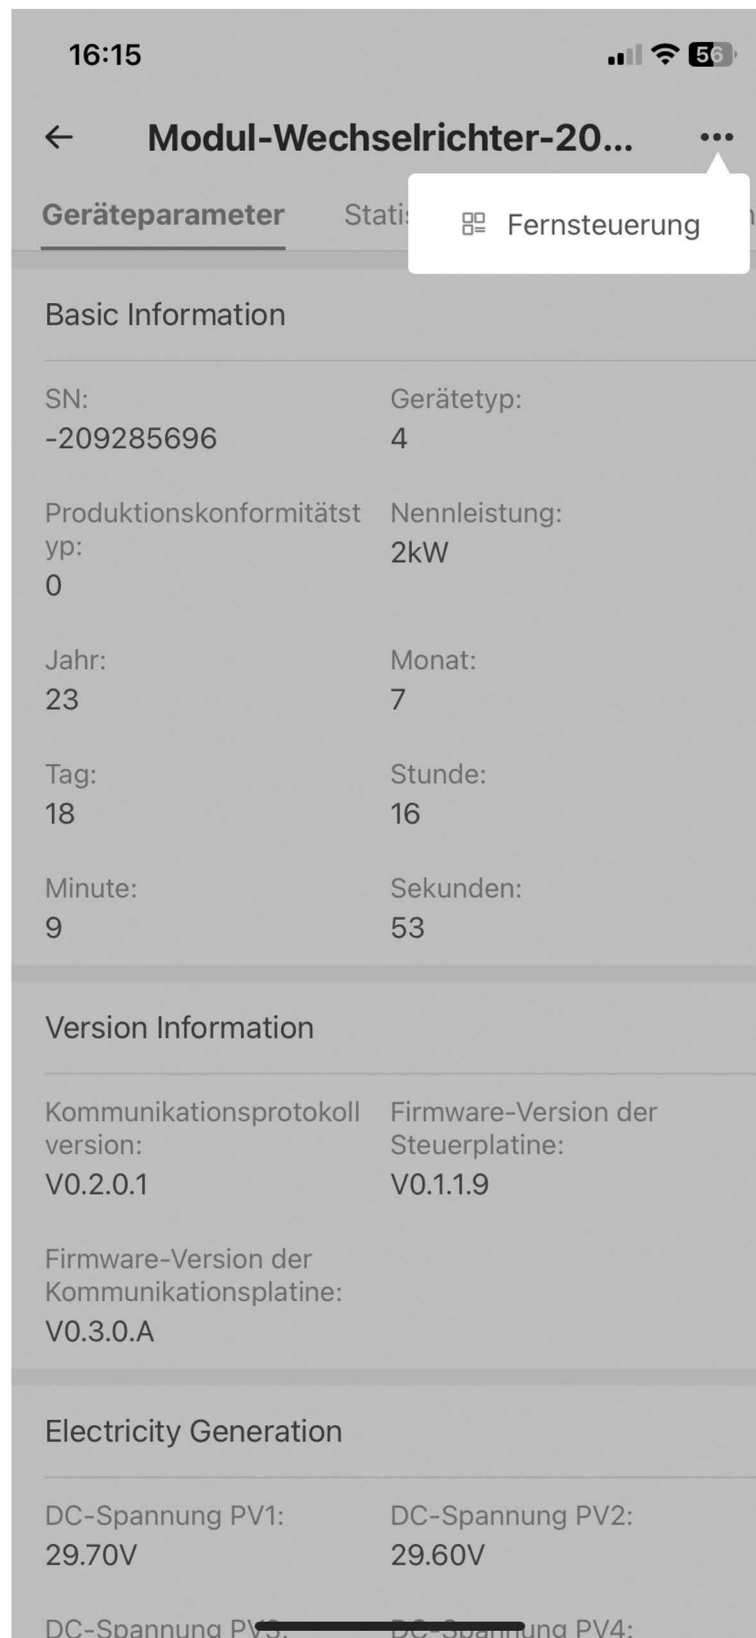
16:15

56

Modul-Wechselrichter-20...

Geräteparameter

Stati

Fernsteuerung

Basic Information

SN:
-209285696

Gerätetyp:
4

Produktionskonformitätstyp:
0

Nennleistung:
2kW

Jahr:
23

Monat:
7

Tag:
18

Stunde:
16

Minute:
9

Sekunden:
53

Version Information

Kommunikationsprotokollversion:
V0.2.0.1

Firmware-Version der Steuerplatine:
V0.1.1.9

Firmware-Version der Kommunikationsplatine:
V0.3.0.A

Electricity Generation

DC-Spannung PV1:
29.70V

DC-Spannung PV2:
29.60V

DC-Spannung P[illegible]

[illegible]ung PV4: